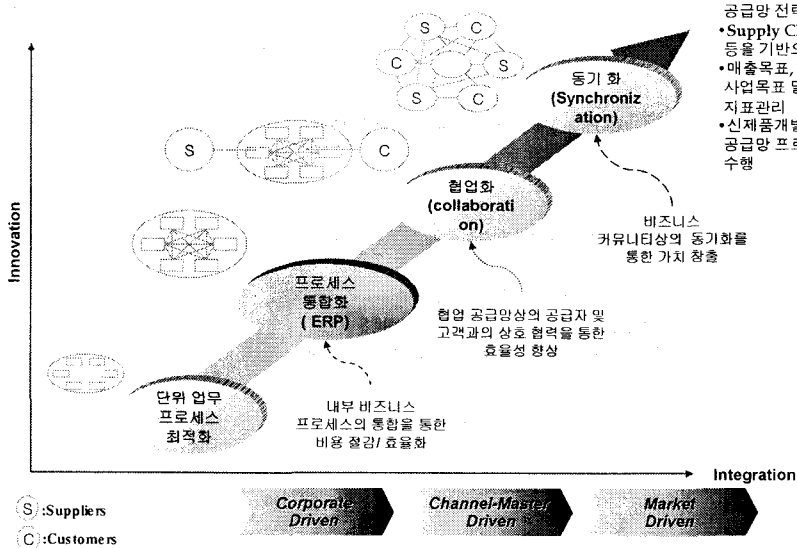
공급망 전략
•Supply C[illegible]
등을 기반으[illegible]
•매출목표, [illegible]
사업목표 달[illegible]
자표관리
•신제품개발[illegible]
공급망 프로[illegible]
수행

S C
C S
S C

S C

동기 화
(Synchronization)

협업화
(collaboration)

비즈니스
커뮤니티상의 동기화를
통한 가치 창출

Innovation

프로세스
통합화
( ERP)

협업 공급망상의 공급자 및
고객과의 상호 협력을 통한
효율성 향상

단위 업무
프로세스
최적화

내부 비즈니스
프로세스의 통합을 통한
비용 절감/ 효율화

Integration

S :Suppliers
C :Customers

Corporate Driven
Channel-Master Driven
Market Driven